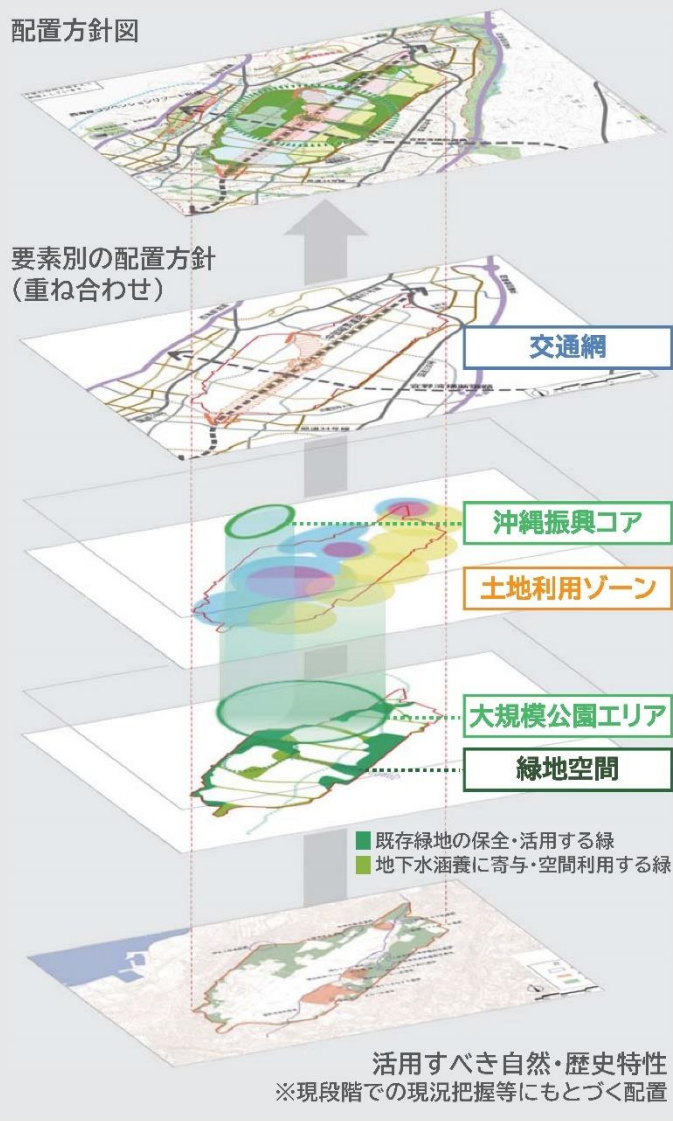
配置方針図

要素別の配置方針
(重ね合わせ)

交通網

沖縄振興コア

土地利用ゾーン

大規模公園エリア

緑地空間

既存緑地の保全・活用する緑
地下水涵養に寄与・空間利用する緑

活用すべき自然・歴史特性
※現段階での現況把握等にもとづく配置